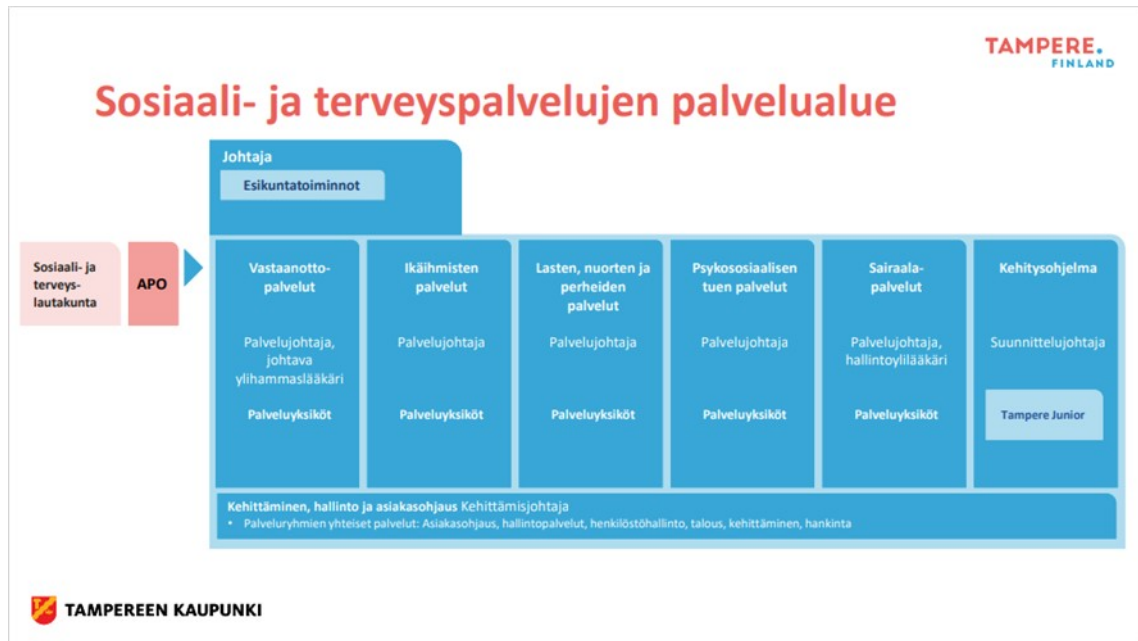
TAMPERE.
FINLAND

Sosiaali- ja terveyspalvelujen palvelualue

Johtaja

Esikuntatoiminnot

Sosiaali- ja terveyslautakunta

APO

Vastaanottopalvelut

Palvelujohtaja, johtava ylihammaslääkäri

Palveluyksiköt

Ikäihmisten palvelut

Palvelujohtaja

Palveluyksiköt

Lasten, nuorten ja perheiden palvelut

Palvelujohtaja

Palveluyksiköt

Psykososiaalisen tuen palvelut

Palvelujohtaja

Palveluyksiköt

Sairaalapalvelut

Palvelujohtaja, hallintoylilääkäri

Palveluyksiköt

Kehitysohjelma

Suunnittelujohtaja

Tampere Junior

Kehittäminen, hallinto ja asiakasohjaus Kehittämisjohtaja
• Palveluryhmien yhteiset palvelut: Asiakasohjaus, hallintopalvelut, henkilöstöhallinto, talous, kehittäminen, hankinta

TAMPEREEN KAUPUNKI